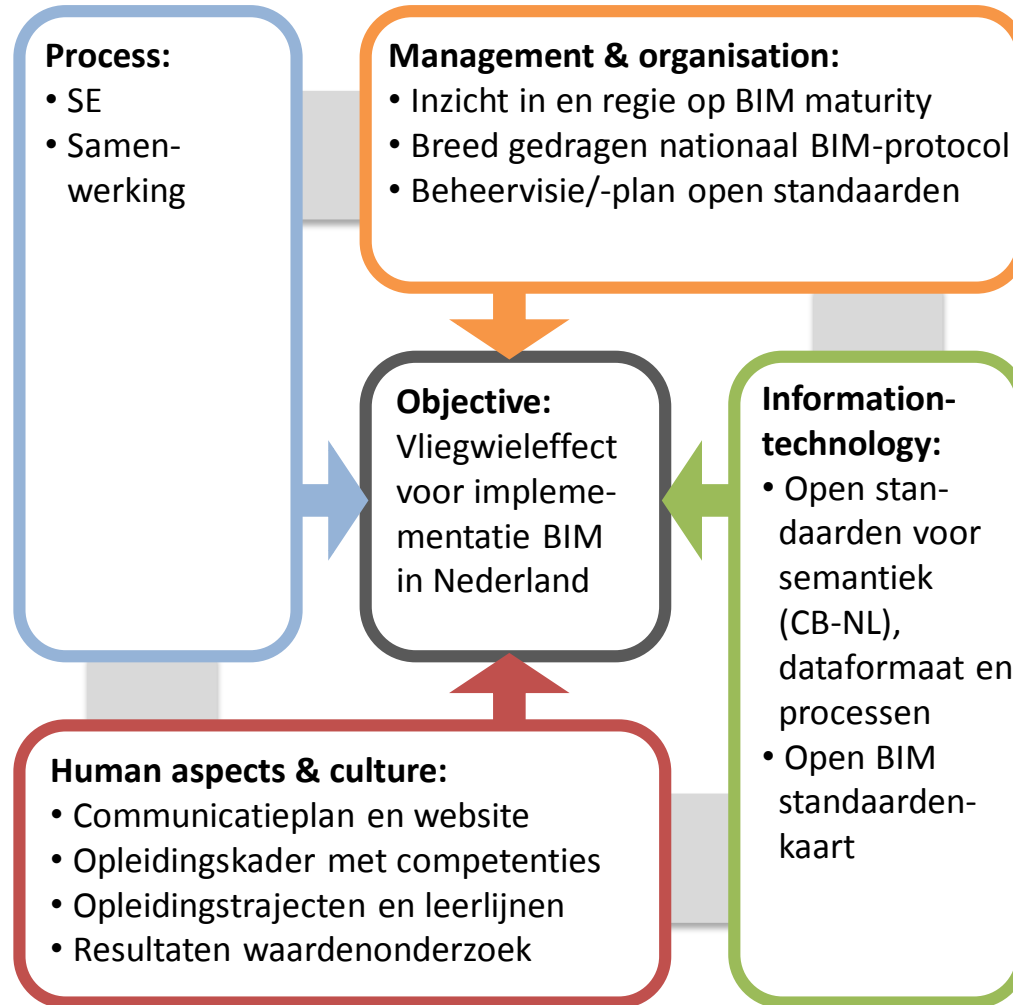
Process:
• SE
• Samenwerking

Management & organisation:
• Inzicht in en regie op BIM maturity
• Breed gedragen nationaal BIM-protocol
• Beheervisie/-plan open standaarden

Objective:
Vliegwieleffect voor implememe-mentatie BIM in Nederland

Information-technology:
• Open standaarden voor semantiek (CB-NL), dataformaat en processen
• Open BIM standaardenkaart

Human aspects & culture:
• Communicatieplan en website
• Opleidingskader met competenties
• Opleidingstrajecten en leerlijnen
• Resultaten waardenonderzoek